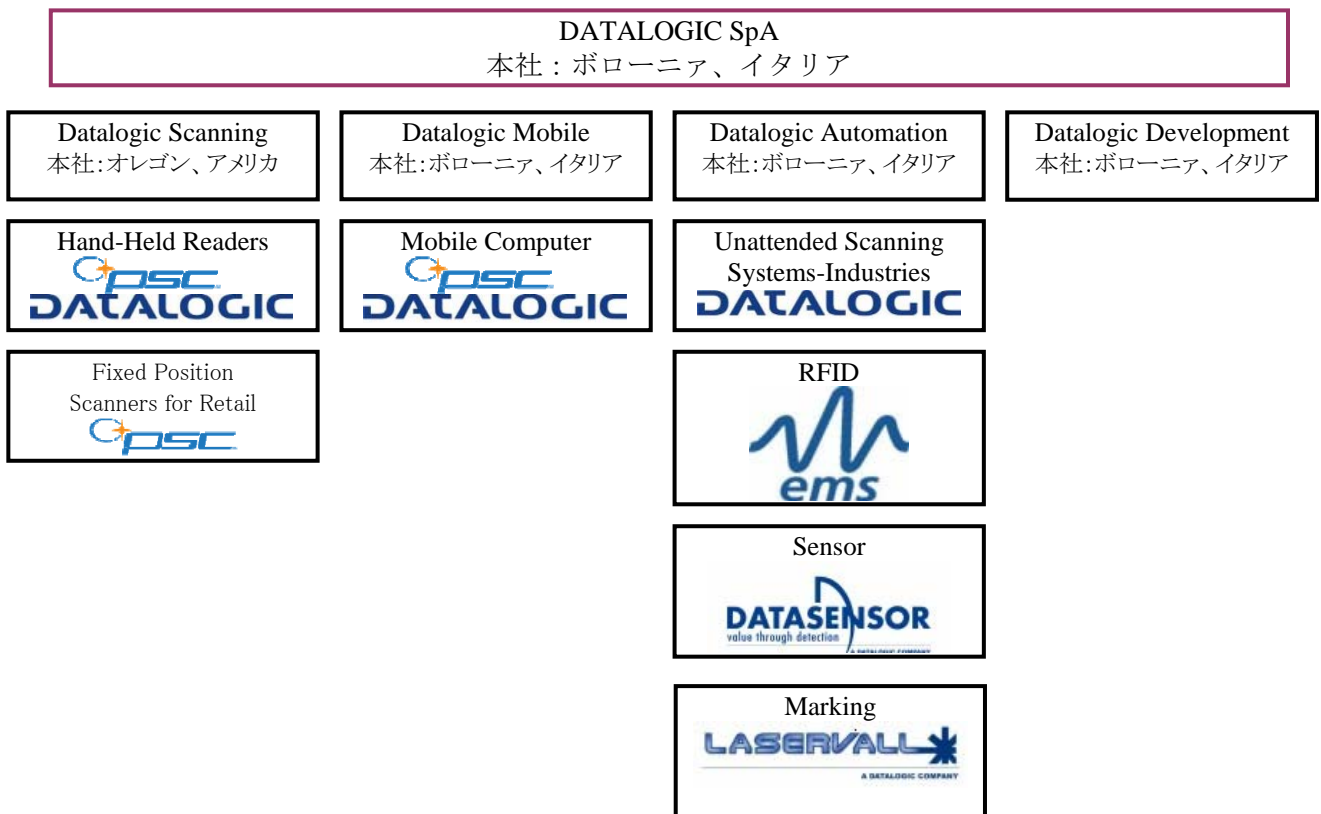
DATALOGIC SpA
本社：ボローニァ、イタリア

Datalogic Scanning
本社:オレゴン、アメリカ

Datalogic Mobile
本社:ボローニァ、イタリア

Datalogic Automation
本社:ボローニァ、イタリア

Datalogic Development
本社:ボローニァ、イタリア

Hand-Held Readers
PSC
DATALOGIC

Mobile Computer
PSC
DATALOGIC

Unattended Scanning Systems-Industries
DATALOGIC

Fixed Position Scanners for Retail
PSC

RFID
ems

Sensor
DATASENSOR
value through detection
A DATALOGIC COMPANY

Marking
LASERVALL
A DATALOGIC COMPANY